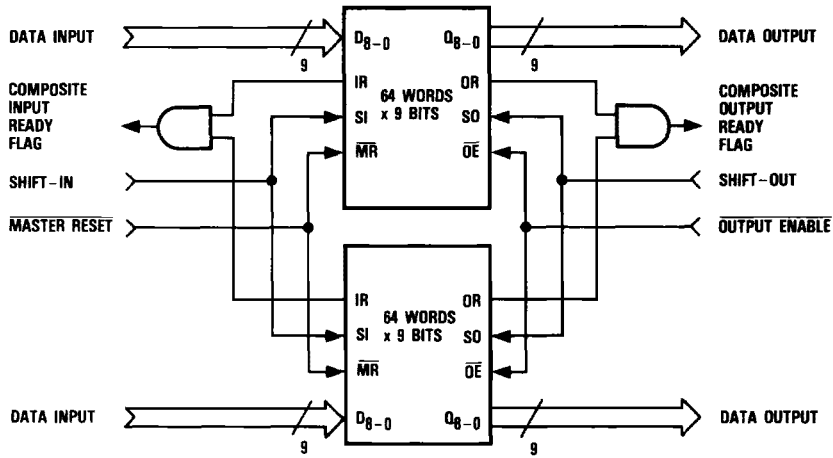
DATA INPUT
9
$D_{8-0}$
$Q_{8-0}$
9
DATA OUTPUT

COMPOSITE INPUT READY FLAG

IR
SI
$\overline{MR}$
64 WORDS x 9 BITS
OR
SO
$\overline{OE}$

COMPOSITE OUTPUT READY FLAG

SHIFT-IN
SHIFT-OUT
$\overline{\text{MASTER RESET}}$
$\overline{\text{OUTPUT ENABLE}}$

IR
SI
$\overline{MR}$
64 WORDS x 9 BITS
OR
SO
$\overline{OE}$

DATA INPUT
9
$D_{8-0}$
$Q_{8-0}$
9
DATA OUTPUT